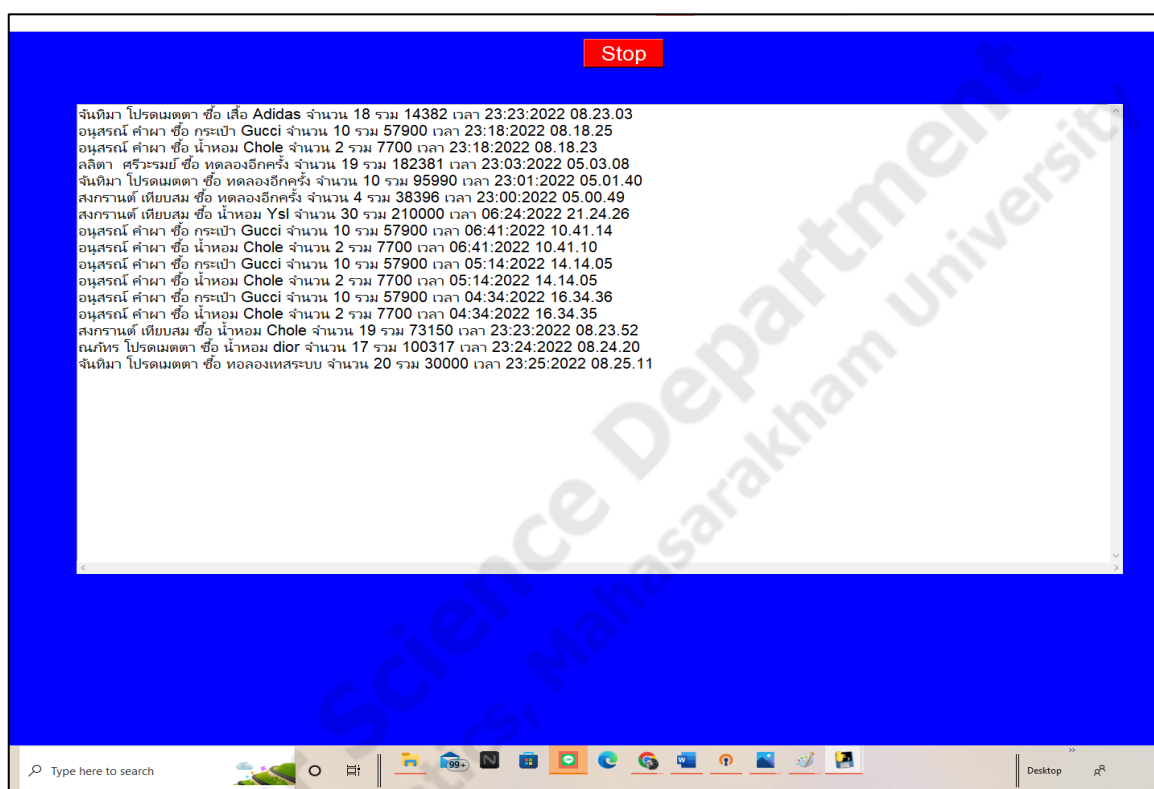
Stop

จันทิมา โปรดเมตตา ซื้อ เสื้อ Adidas จำนวน 18 รวม 14382 เวลา 23:23:2022 08.23.03
อนุสรณ์ คำผา ซื้อ กระเป๋า Gucci จำนวน 10 รวม 57900 เวลา 23:18:2022 08.18.25
อนุสรณ์ คำผา ซื้อ น้ำหอม Chole จำนวน 2 รวม 7700 เวลา 23:18:2022 08.18.23
ลลิตา ศรีวะรมย์ ซื้อ ทดลองอีกครั้ง จำนวน 19 รวม 182381 เวลา 23:03:2022 05.03.08
จันทิมา โปรดเมตตา ซื้อ ทดลองอีกครั้ง จำนวน 10 รวม 95990 เวลา 23:01:2022 05.01.40
สงกรานต์ เทียบสม ซื้อ ทดลองอีกครั้ง จำนวน 4 รวม 38396 เวลา 23:00:2022 05.00.49
สงกรานต์ เทียบสม ซื้อ น้ำหอม Ysl จำนวน 30 รวม 210000 เวลา 06:24:2022 21.24.26
อนุสรณ์ คำผา ซื้อ กระเป๋า Gucci จำนวน 10 รวม 57900 เวลา 06:41:2022 10.41.14
อนุสรณ์ คำผา ซื้อ น้ำหอม Chole จำนวน 2 รวม 7700 เวลา 06:41:2022 10.41.10
อนุสรณ์ คำผา ซื้อ กระเป๋า Gucci จำนวน 10 รวม 57900 เวลา 05:14:2022 14.14.05
อนุสรณ์ คำผา ซื้อ น้ำหอม Chole จำนวน 2 รวม 7700 เวลา 05:14:2022 14.14.05
อนุสรณ์ คำผา ซื้อ กระเป๋า Gucci จำนวน 10 รวม 57900 เวลา 04:34:2022 16.34.36
อนุสรณ์ คำผา ซื้อ น้ำหอม Chole จำนวน 2 รวม 7700 เวลา 04:34:2022 16.34.35
สงกรานต์ เทียบสม ซื้อ น้ำหอม Chole จำนวน 19 รวม 73150 เวลา 23:23:2022 08.23.52
ณภัทร โปรดเมตตา ซื้อ น้ำหอม dior จำนวน 17 รวม 100317 เวลา 23:24:2022 08.24.20
จันทิมา โปรดเมตตา ซื้อ ทอลองเทสระบบ จำนวน 20 รวม 30000 เวลา 23:25:2022 08.25.11

Science Department, Mahasarakham University

Type here to search
99+
Desktop